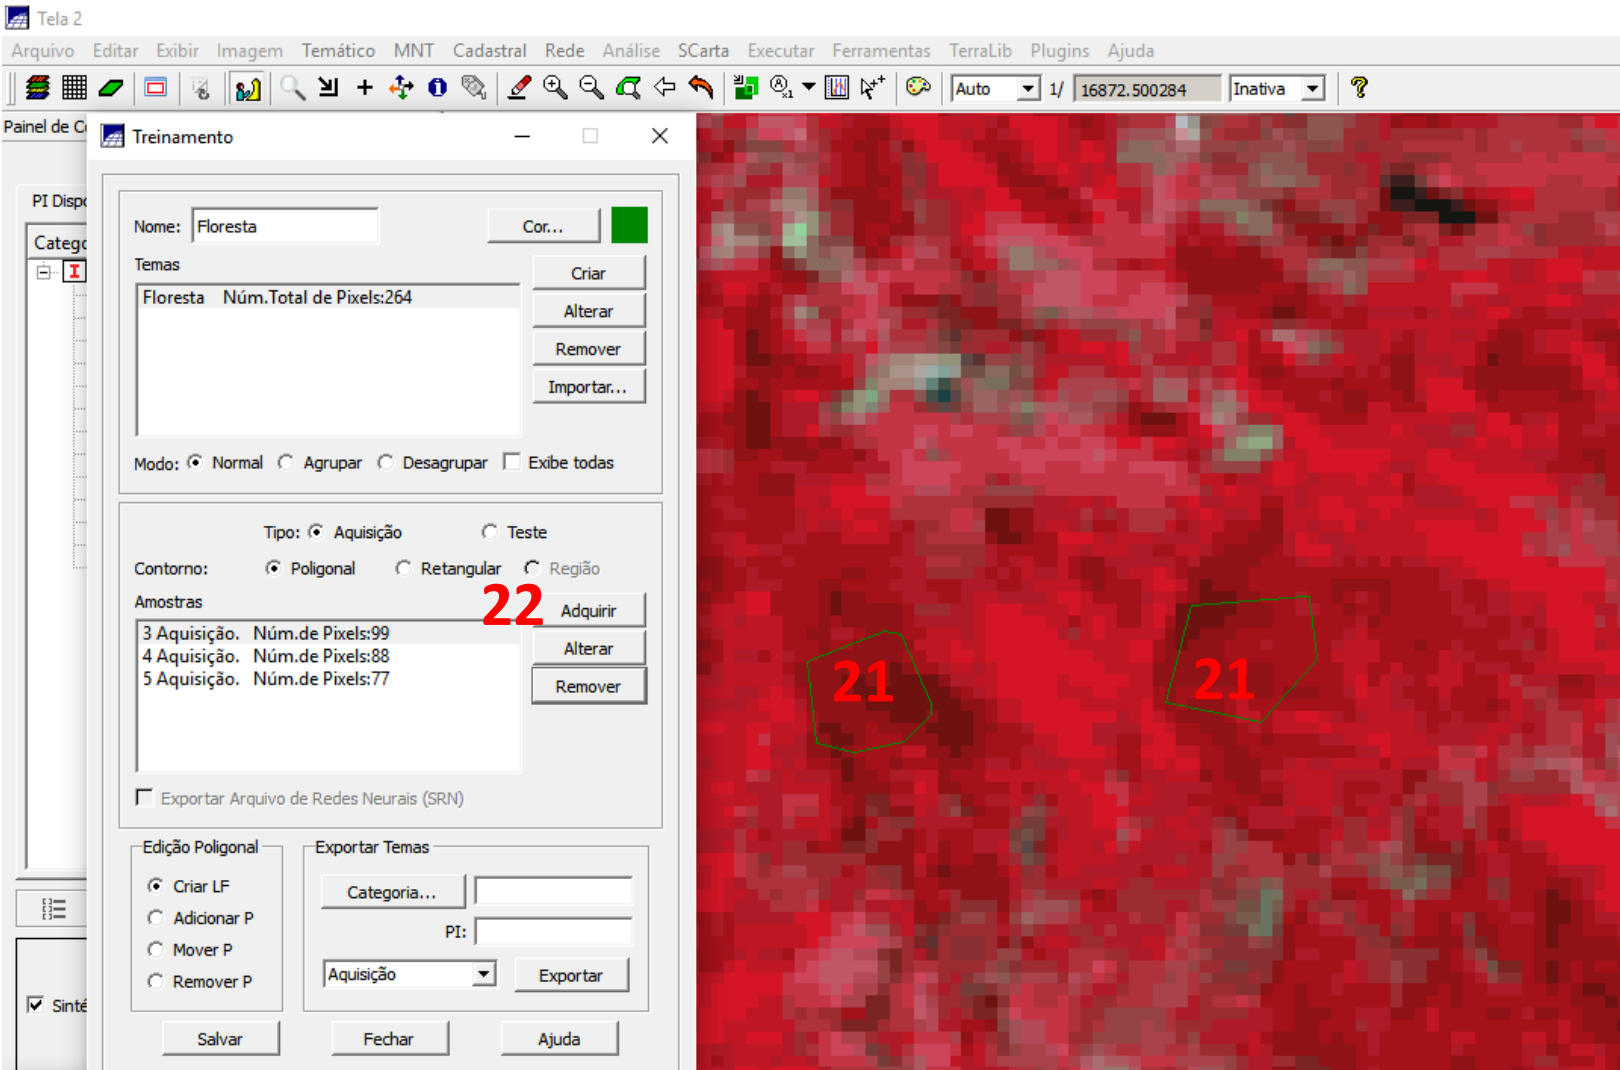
Tela 2

Arquivo Editar Exibir Imagem Temático MNT Cadastral Rede Análise SCarta Executar Ferramentas TerraLib Plugins Ajuda

Auto 1/ 16872.500284 Inativa

Painel de C

PI Disp

Categ

Treinamento

Nome: Floresta Cor...

Temas

Floresta Núm.Total de Pixels:264

Criar
Alterar
Remover
Importar...

Modo: Normal Agrupar Desagrupar Exibe todas

Tipo: Aquisição Teste

Contorno: Poligonal Retangular Região

Amostras

22

Adquirir

3 Aquisição. Núm.de Pixels:99
4 Aquisição. Núm.de Pixels:88
5 Aquisição. Núm.de Pixels:77

Alterar
Remover

Exportar Arquivo de Redes Neurais (SRN)

Edição Poligonal
Criar LF
Adicionar P
Mover P
Remover P

Exportar Temas
Categoria...
PI:
Aquisição
Exportar

Salvar Fechar Ajuda

Sinte

21

21